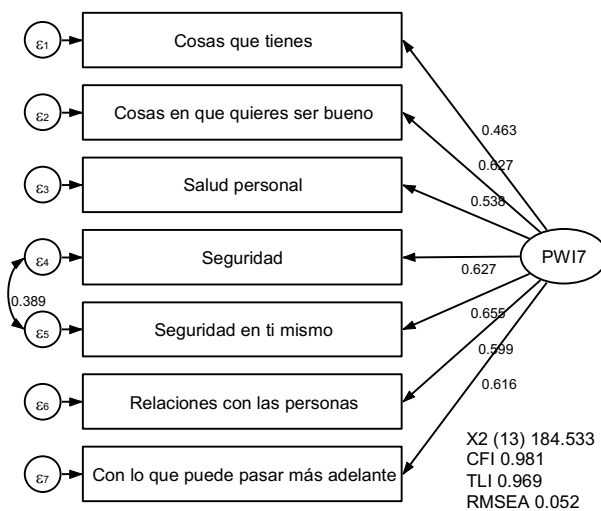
$\varepsilon_1$ Cosas que tienes

$\varepsilon_2$ Cosas en que quieres ser bueno

$\varepsilon_3$ Salud personal

$\varepsilon_4$ Seguridad

0.389

$\varepsilon_5$ Seguridad en ti mismo

$\varepsilon_6$ Relaciones con las personas

$\varepsilon_7$ Con lo que puede pasar más adelante

0.463
0.627
0.538
0.627
0.655
0.599
0.616

PWI7

X2 (13) 184.533
CFI 0.981
TLI 0.969
RMSEA 0.052